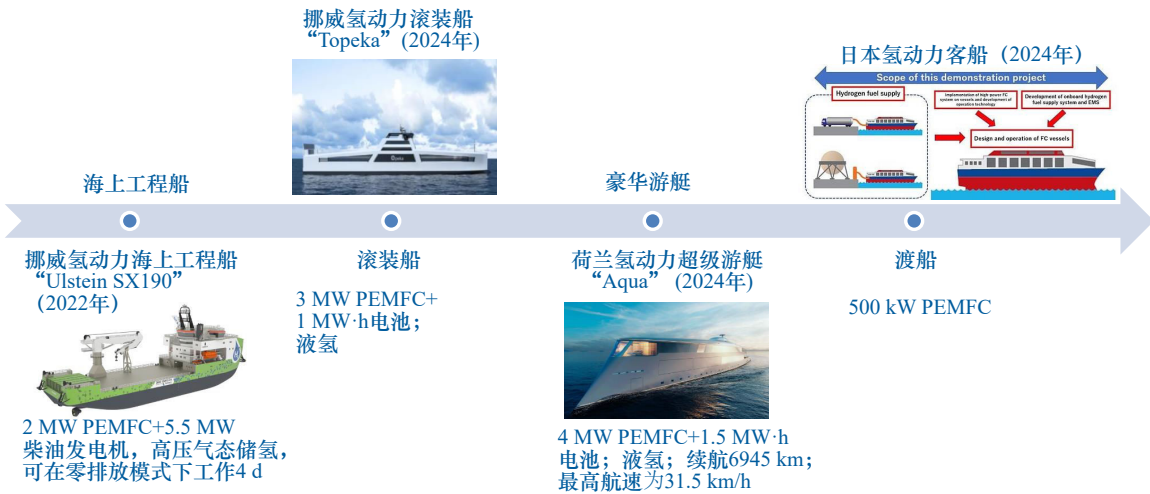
挪威氢动力滚装船
“Topeka”(2024年)

日本氢动力客船(2024年)

Scope of this demonstration project

Hydrogen fuel supply

Implementation of high-power FC system on vessels and development of operation technology

Development of onboard hydrogen fuel supply system and EMS

Design and operation of FC vessels

海上工程船

豪华游艇

挪威氢动力海上工程船
“Ulstein SX190”
(2022年)

滚装船

荷兰氢动力超级游艇
“Aqua”(2024年)

渡船

3 MW PEMFC+
1 MW·h电池;
液氢

500 kW PEMFC

2 MW PEMFC+5.5 MW
柴油发电机,高压气态储氢,
可在零排放模式下工作4 d

4 MW PEMFC+1.5 MW·h
电池;液氢;续航6945 km;
最高航速为31.5 km/h